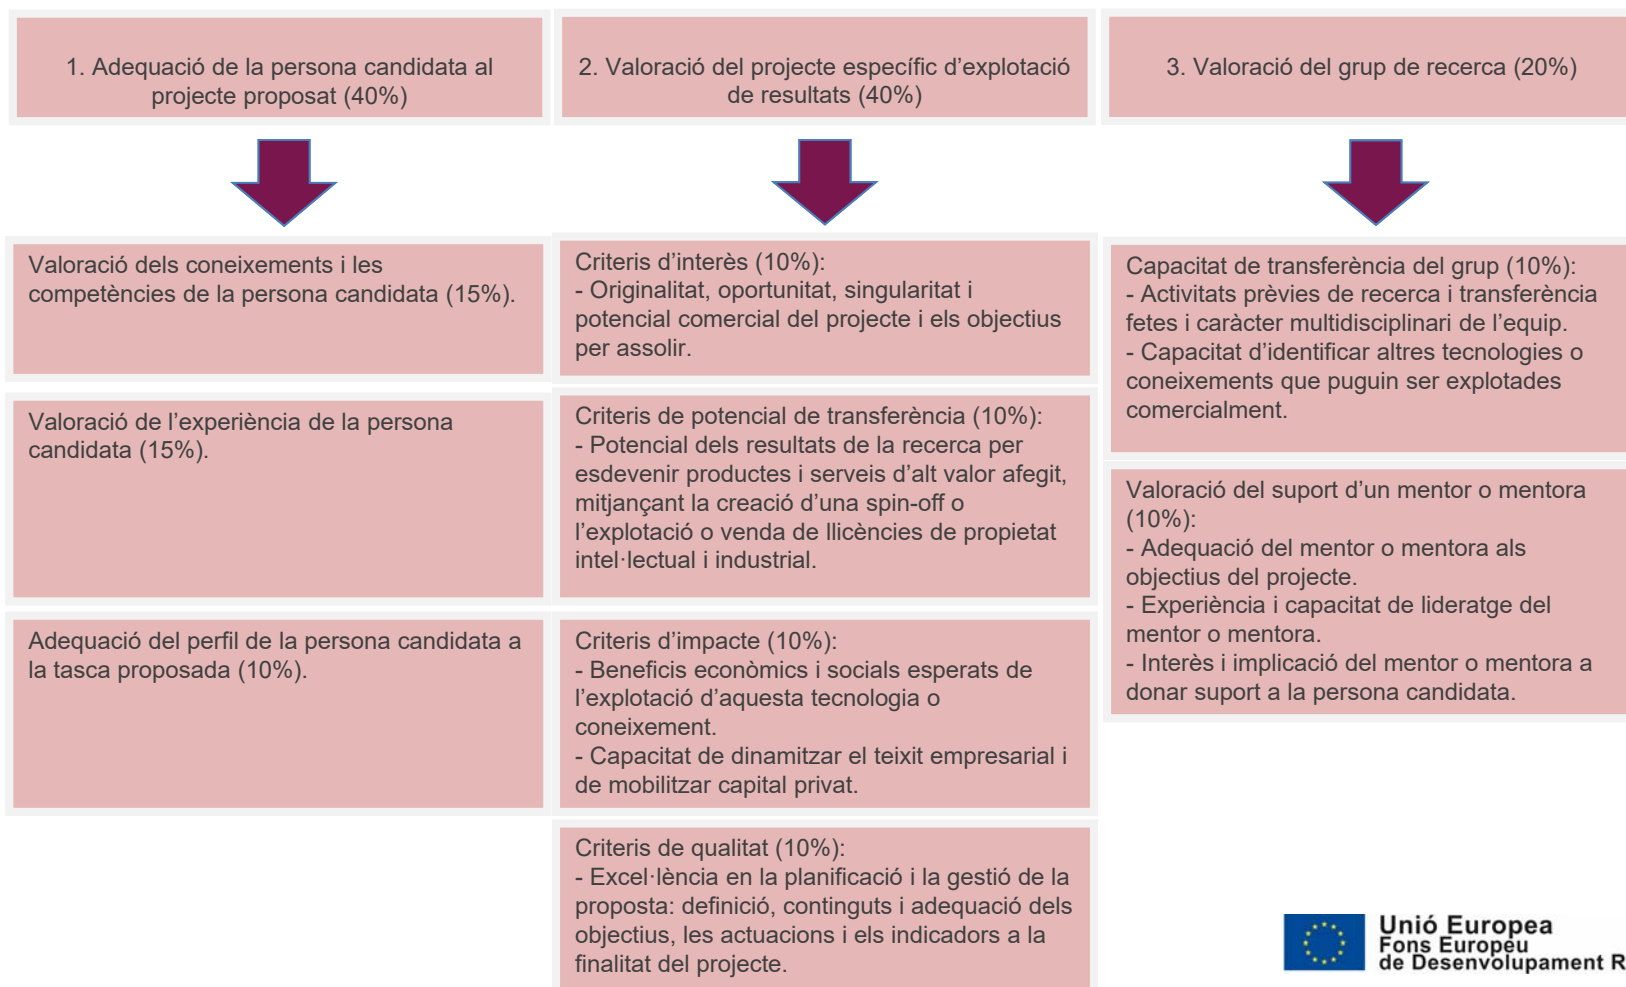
1. Adequació de la persona candidata al projecte proposat (40%)

Valoració dels coneixements i les competències de la persona candidata (15%).

Valoració de l'experiència de la persona candidata (15%).

Adequació del perfil de la persona candidata a la tasca proposada (10%).

2. Valoració del projecte específic d'explotació de resultats (40%)

Criteris d'interès (10%):
- Originalitat, oportunitat, singularitat i potencial comercial del projecte i els objectius per assolir.

Criteris de potencial de transferència (10%):
- Potencial dels resultats de la recerca per esdevenir productes i serveis d'alt valor afegit, mitjançant la creació d'una spin-off o l'explotació o venda de llicències de propietat intel·lectual i industrial.

Criteris d'impacte (10%):
- Beneficis econòmics i socials esperats de l'explotació d'aquesta tecnologia o coneixement.
- Capacitat de dinamitzar el teixit empresarial i de mobilitzar capital privat.

Criteris de qualitat (10%):
- Excel·lència en la planificació i la gestió de la proposta: definició, continguts i adequació dels objectius, les actuacions i els indicadors a la finalitat del projecte.

3. Valoració del grup de recerca (20%)

Capacitat de transferència del grup (10%):
- Activitats prèvies de recerca i transferència fetes i caràcter multidisciplinari de l'equip.
- Capacitat d'identificar altres tecnologies o coneixements que puguin ser explotades comercialment.

Valoració del suport d'un mentor o mentora (10%):
- Adequació del mentor o mentora als objectius del projecte.
- Experiència i capacitat de lideratge del mentor o mentora.
- Interès i implicació del mentor o mentora a donar suport a la persona candidata.

Unió Europea
Fons Europeu de Desenvolupament R